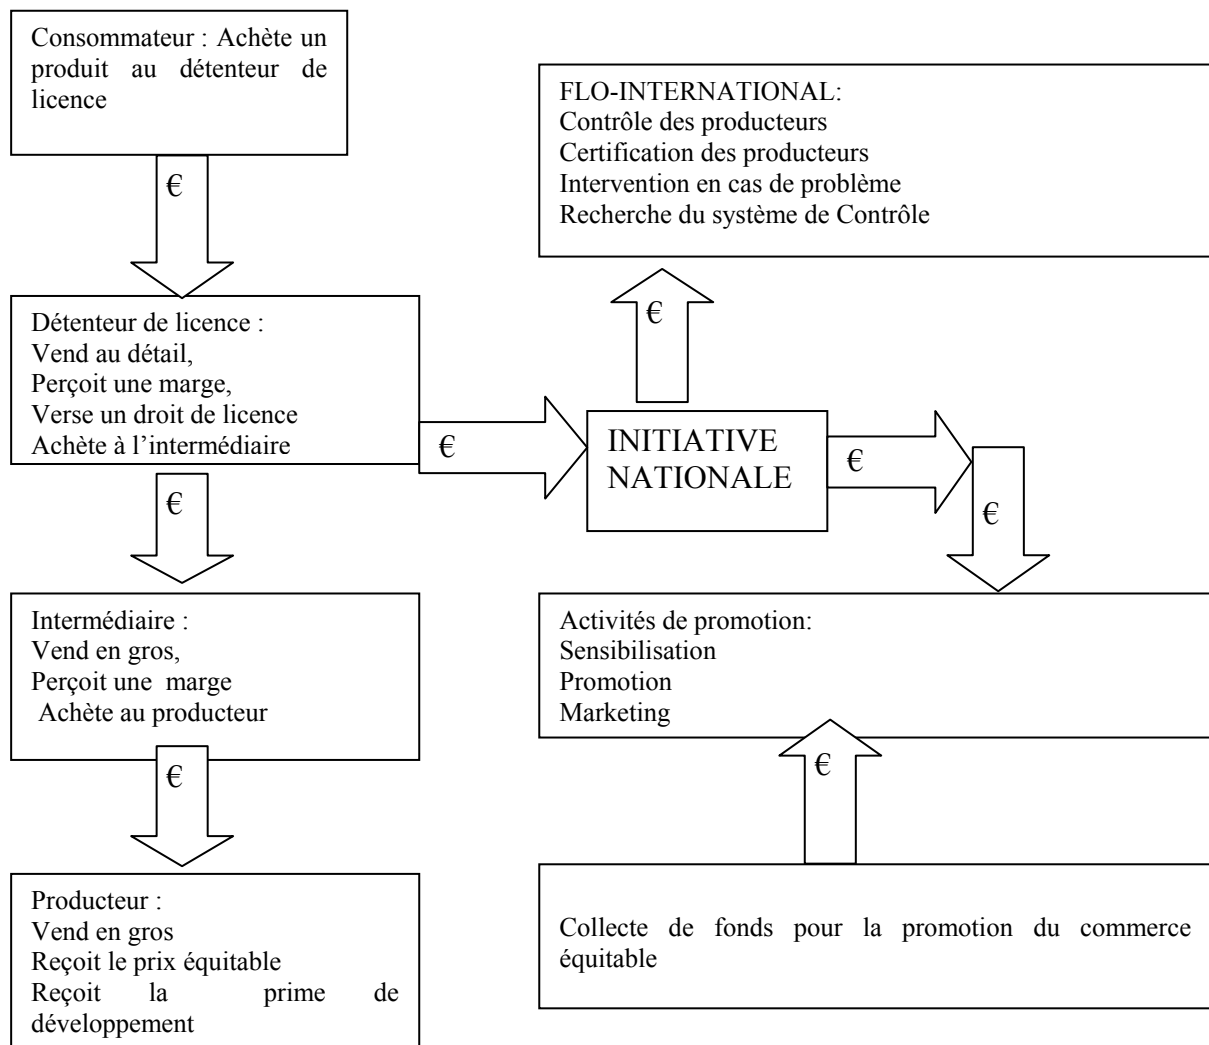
Consommateur : Achète un produit au détenteur de licence

€

Détenteur de licence :
Vend au détail,
Perçoit une marge,
Verse un droit de licence
Achète à l'intermédiaire

€

Intermédiaire :
Vend en gros,
Perçoit une marge
Achète au producteur

€

Producteur :
Vend en gros
Reçoit le prix équitable
Reçoit la prime de développement

FLO-INTERNATIONAL:
Contrôle des producteurs
Certification des producteurs
Intervention en cas de problème
Recherche du système de Contrôle

€

€

INITIATIVE NATIONALE

€

€

Activités de promotion:
Sensibilisation
Promotion
Marketing

€

Collecte de fonds pour la promotion du commerce équitable